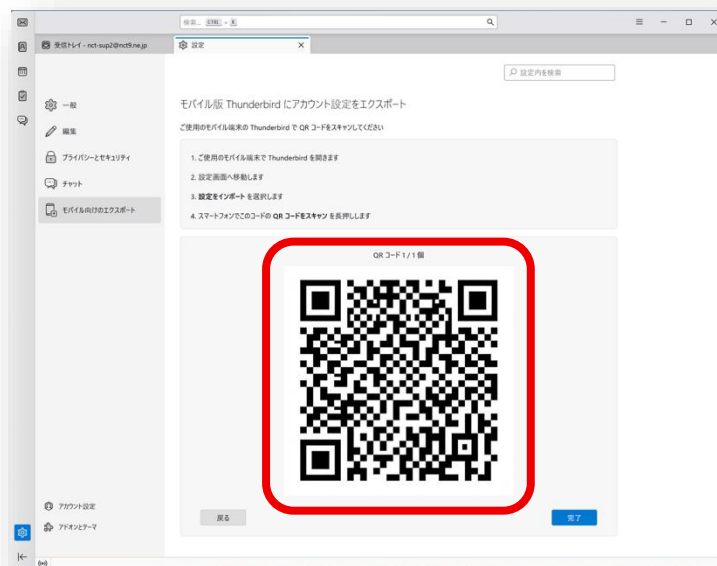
検索... CTRL + K

受信トレイ - nct-sup2@nct9.ne.jp

設定

設定内を検索

一般

編集

プライバシーとセキュリティ

チャット

モバイル向けのエクスポート

モバイル版 Thunderbird にアカウント設定をエクスポート

ご使用のモバイル端末で Thunderbird で QR コードをスキャンしてください

1. ご使用のモバイル端末で Thunderbird を開きます

2. 設定画面へ移動します

3. **設定をインポート** を選択します

4. スマートフォンでこのコードの **QR コードをスキャン** を長押しします

QR コード 1 / 1 個

戻る

完了

アカウント設定

アドオンとテーマ